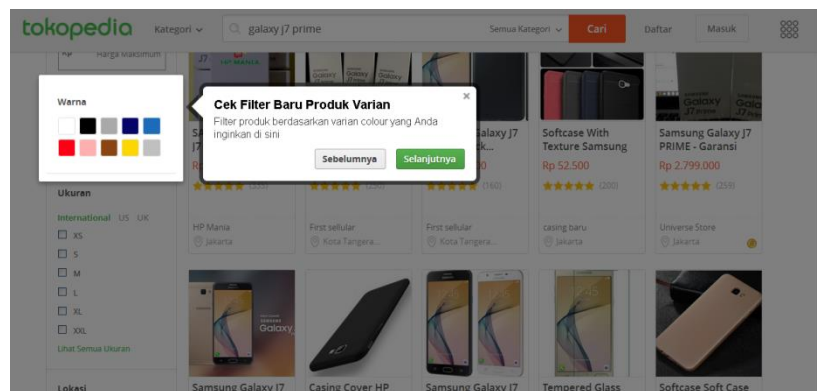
tokopedia Kategori galaxy j7 prime Semua Kategori Cari Daftar Masuk

Harga Maksimum

Warna

Cek Filter Baru Produk Varian
Filter produk berdasarkan varian colour yang Anda inginkan di sini
Sebelumnya Selanjutnya

Ukuran
International US UK
XS
S
M
L
XL
XXL
Lihat Semua Ukuran

Lokasi

Galaxy J7

Softcase With Texture Samsung
Rp 52.500
(200)
casing baru
Jakarta

Samsung Galaxy J7 PRIME - Garansi
Rp 2.799.000
(259)
Universe Store
Jakarta

HP Mania
Jakarta

First sellular
Kota Tangera...

First sellular
Kota Tangera...

Samsung Galaxy J7
Casing Cover HP
Samsung Galaxy J7
Tempered Glass
Softcase Soft Case